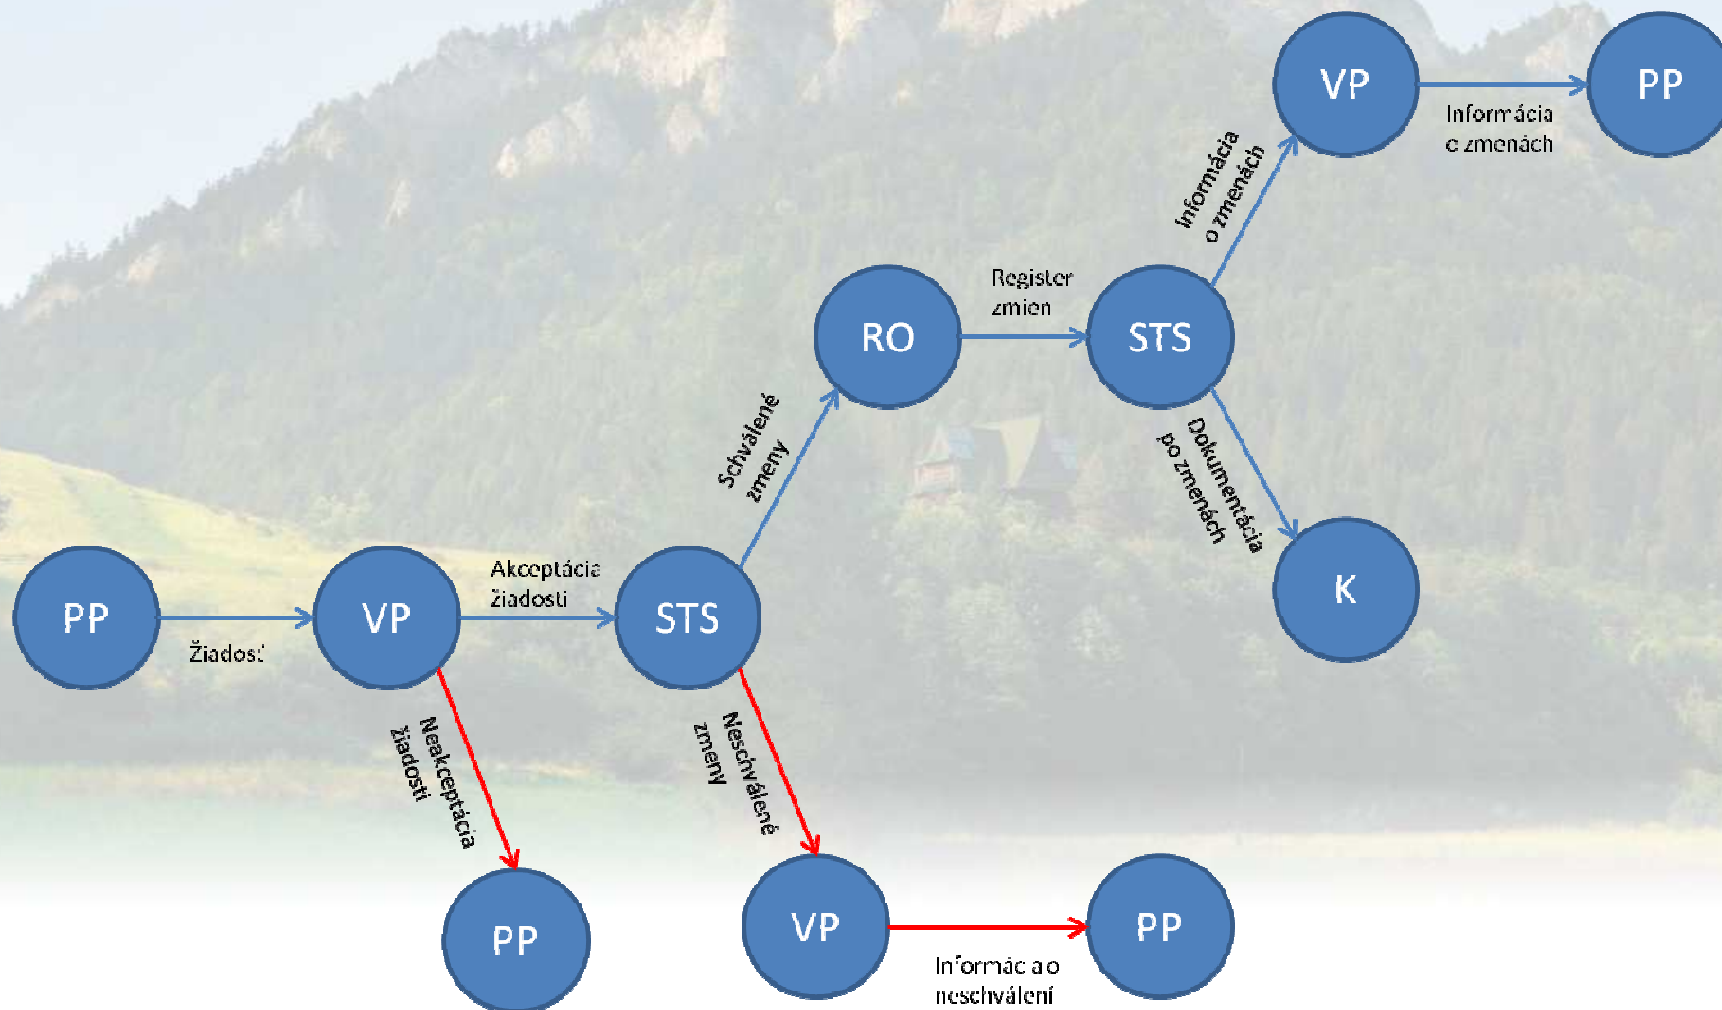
PP
Žiadosť
VP
Akceptácia žiadosti
STS
Schválené zmeny
RO
Register zmien
STS
Informácia o zmenách
VP
Informácia o zmenách
PP
Dokumentácia po zmenách
K
Neakceptácia žiadosti
PP
Neschválené zmeny
VP
Informácia o neschválení
PP